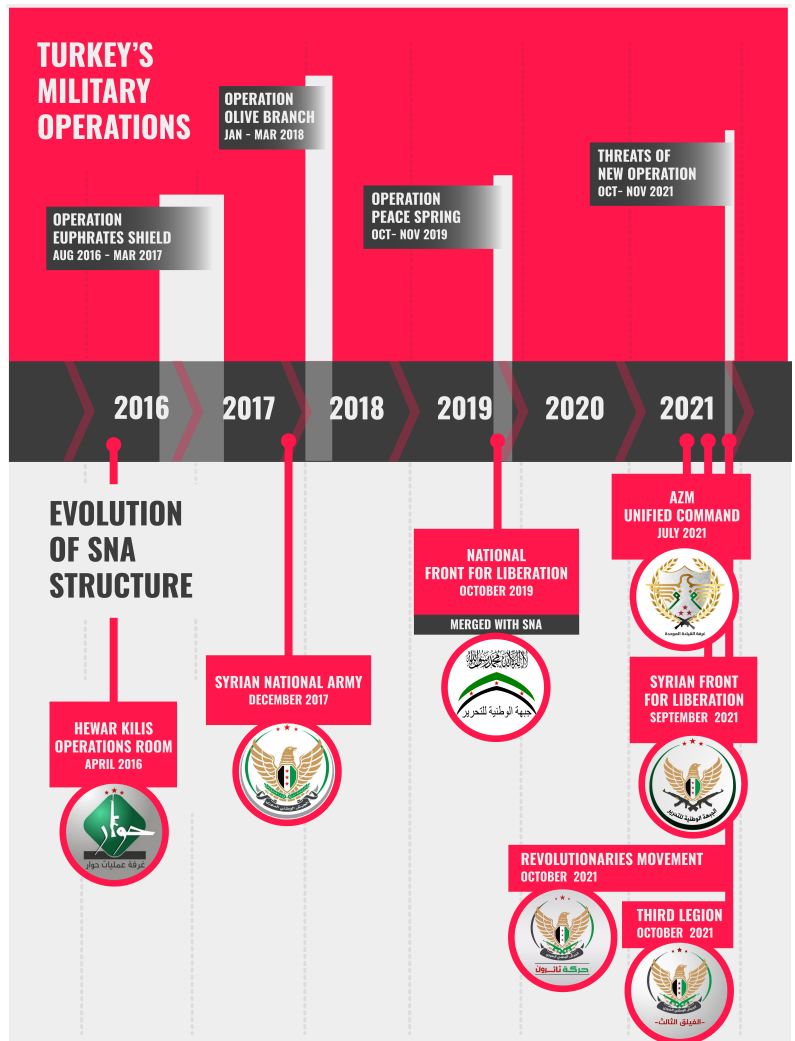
TURKEY'S MILITARY OPERATIONS

OPERATION OLIVE BRANCH
JAN - MAR 2018

THREATS OF NEW OPERATION
OCT- NOV 2021

OPERATION EUPHRATES SHIELD
AUG 2016 - MAR 2017

OPERATION PEACE SPRING
OCT- NOV 2019

2016 2017 2018 2019 2020 2021

EVOLUTION OF SNA STRUCTURE

AZM UNIFIED COMMAND
JULY 2021

غرفة القيادة الموحدة

NATIONAL FRONT FOR LIBERATION
OCTOBER 2019

MERGED WITH SNA

لا إله إلا الله محمد رسول الله
جبهة الوطنية للتحرير

SYRIAN FRONT FOR LIBERATION
SEPTEMBER 2021

الجبهة الوطنية للتحرير

SYRIAN NATIONAL ARMY
DECEMBER 2017

HEWAR KILIS OPERATIONS ROOM
APRIL 2016

حوار
غرفة عمليات حوار

REVOLUTIONARIES MOVEMENT
OCTOBER 2021

حركة ثائرون

THIRD LEGION
OCTOBER 2021

الفيلق الثالث